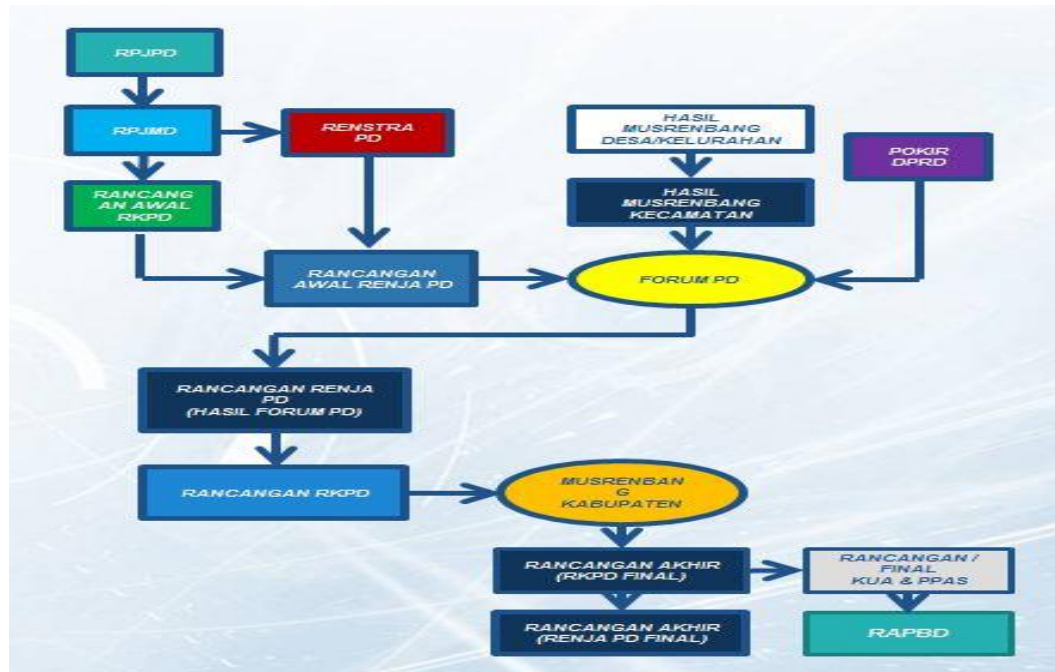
RPJPD

RPJMD

RENSTRA PD

HASIL MUSRENBANG DESA/KELURAHAN

POKIR DPRD

RANCANG AN AWAL RKPD

HASIL MUSRENBANG KECAMATAN

RANCANGAN AWAL RENJA PD

FORUM PD

RANCANGAN RENJA PD (HASIL FORUM PD)

RANCANGAN RKPD

MUSRENBAN G KABUPATEN

RANCANGAN AKHIR (RKPD FINAL)

RANCANGAN / FINAL KUA & PPAS

RANCANGAN AKHIR (RENJA PD FINAL)

RAPBD